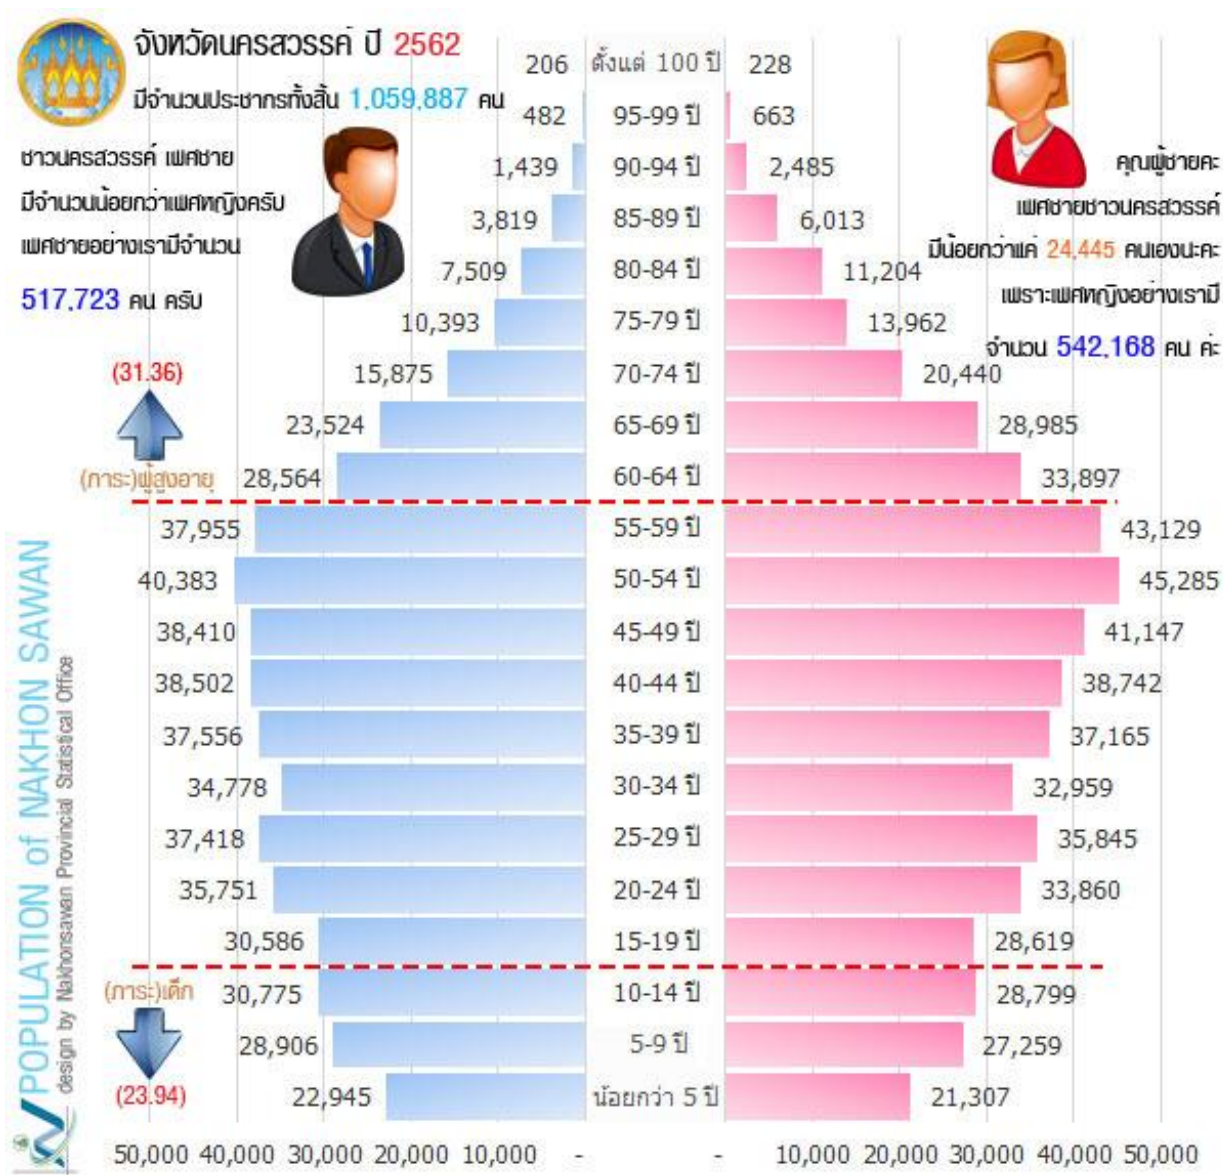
จังหวัดนครสวรรค์ ปี 2562

มีจำนวนประชากรทั้งสิ้น 1,059,887 คน

ชาวนครสวรรค์ เพศชาย มีจำนวนน้อยกว่าเพศหญิงครับ เพศชายอย่างเรามีจำนวน 517,723 คน ครับ

คุณผู้ชายคะ เพศชายชาวนครสวรรค์ มีน้อยกว่าแค่ 24,445 คนเองนะคะ เพราะเพศหญิงอย่างเรามี จำนวน 542,168 คน ค่ะ

| ชาย | อายุ | หญิง |
|---|---|---|
| 206 | ตั้งแต่ 100 ปี | 228 |
| 482 | 95-99 ปี | 663 |
| 1,439 | 90-94 ปี | 2,485 |
| 3,819 | 85-89 ปี | 6,013 |
| 7,509 | 80-84 ปี | 11,204 |
| 10,393 | 75-79 ปี | 13,962 |
| 15,875 | 70-74 ปี | 20,440 |
| 23,524 | 65-69 ปี | 28,985 |
| 28,564 | 60-64 ปี | 33,897 |
| 37,955 | 55-59 ปี | 43,129 |
| 40,383 | 50-54 ปี | 45,285 |
| 38,410 | 45-49 ปี | 41,147 |
| 38,502 | 40-44 ปี | 38,742 |
| 37,556 | 35-39 ปี | 37,165 |
| 34,778 | 30-34 ปี | 32,959 |
| 37,418 | 25-29 ปี | 35,845 |
| 35,751 | 20-24 ปี | 33,860 |
| 30,586 | 15-19 ปี | 28,619 |
| 30,775 | 10-14 ปี | 28,799 |
| 28,906 | 5-9 ปี | 27,259 |
| 22,945 | น้อยกว่า 5 ปี | 21,307 |

(31.36)

(ภาระ)ผู้สูงอายุ

(ภาระ)เด็ก

(23.94)

POPULATION of NAKHON SAWAN
design by Nakhonsawan Provincial Statistical Office

50,000 40,000 30,000 20,000 10,000 - - 10,000 20,000 30,000 40,000 50,000